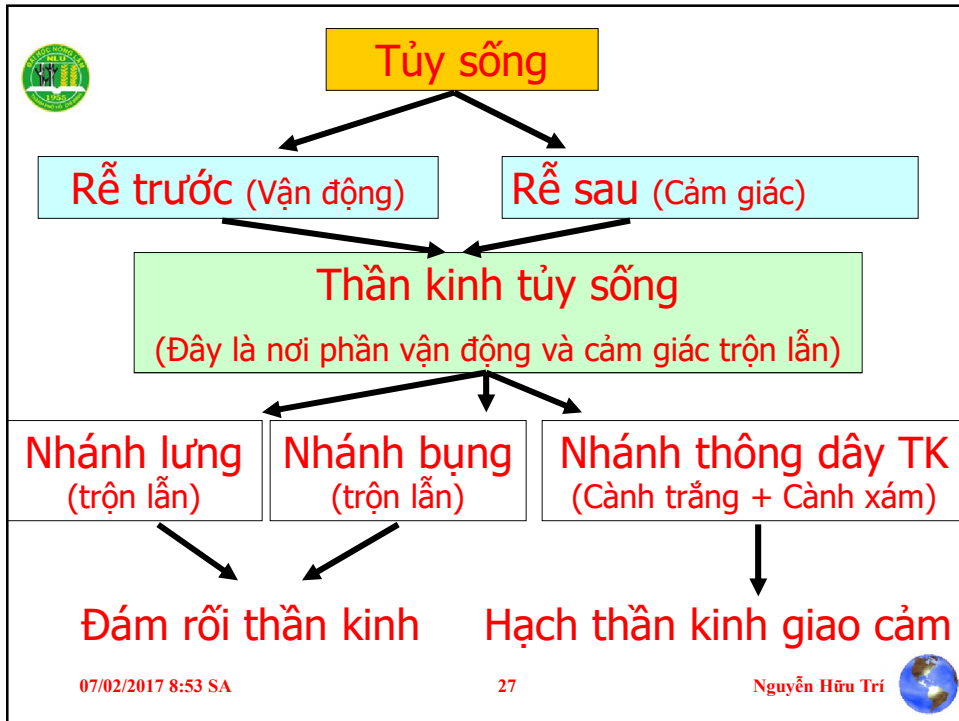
Tủy sống

Rễ trước (Vận động)

Rễ sau (Cảm giác)

Thần kinh tủy sống

(Đây là nơi phần vận động và cảm giác trộn lẫn)

Nhánh lưng (trộn lẫn)

Nhánh bụng (trộn lẫn)

Nhánh thông dây TK (Cành trắng + Cành xám)

Đám rối thần kinh

Hạch thần kinh giao cảm

07/02/2017 8:53 SA

27

Nguyễn Hữu Trí